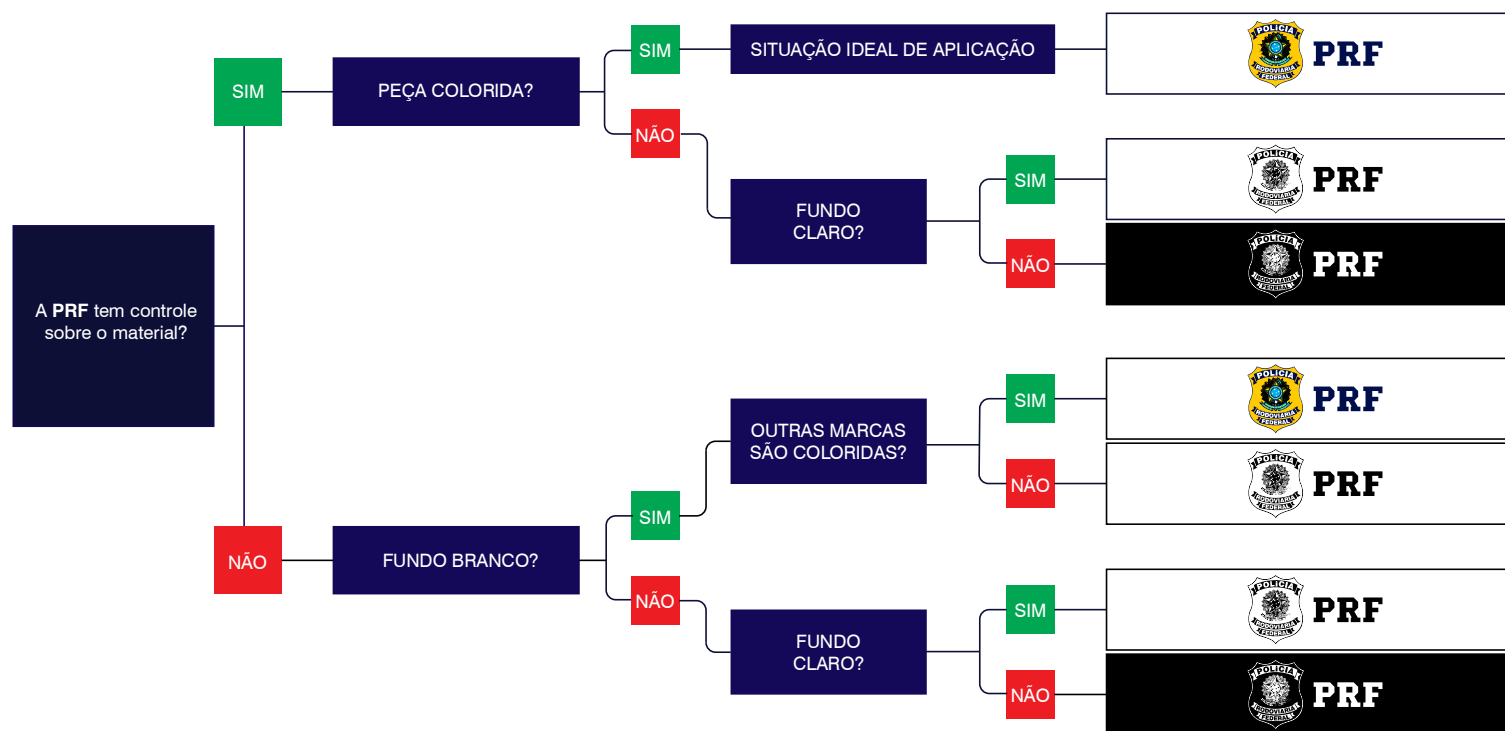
A **PRF** tem controle sobre o material?

SIM

PEÇA COLORIDA?

SIM

SITUAÇÃO IDEAL DE APLICAÇÃO

POLÍCIA RODOVIÁRIA FEDERAL PRF

NÃO

FUNDO CLARO?

SIM

POLÍCIA RODOVIÁRIA FEDERAL PRF

NÃO

POLÍCIA RODOVIÁRIA FEDERAL PRF

NÃO

FUNDO BRANCO?

SIM

OUTRAS MARCAS SÃO COLORIDAS?

SIM

POLÍCIA RODOVIÁRIA FEDERAL PRF

NÃO

POLÍCIA RODOVIÁRIA FEDERAL PRF

NÃO

FUNDO CLARO?

SIM

POLÍCIA RODOVIÁRIA FEDERAL PRF

NÃO

POLÍCIA RODOVIÁRIA FEDERAL PRF